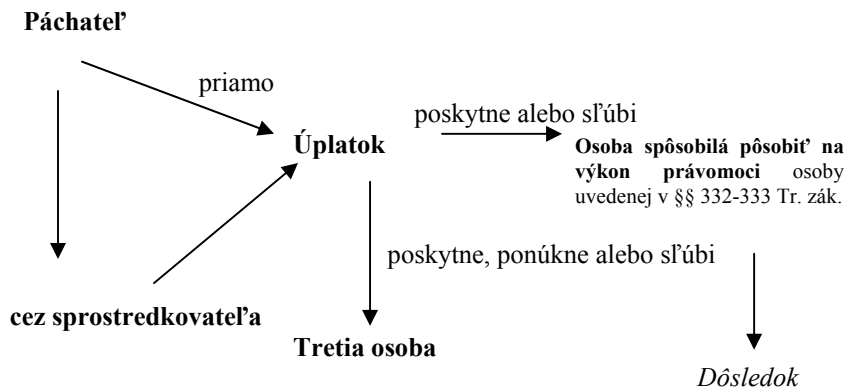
Páchateľ

priamo

Úplatok

poskytne alebo sľúbi

**Osoba spôsobilá pôsobiť na výkon právomoci** osoby uvedenej v §§ 332-333 Tr. zák.

poskytne, ponúkne alebo sľúbi

cez sprostredkovateľa

Tretia osoba

*Dôsledok*